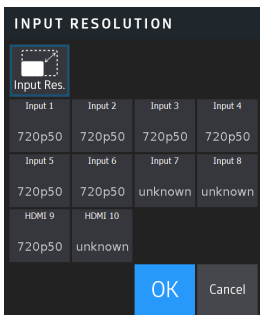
INPUT RESOLUTION

Input Res.

| Input 1 | Input 2 | Input 3 | Input 4 |
|---|---|---|---|
| 720p50 | 720p50 | 720p50 | 720p50 |
| Input 5 | Input 6 | Input 7 | Input 8 |
| 720p50 | 720p50 | unknown | unknown |
| HDMI 9 | HDMI 10 | | |
| 720p50 | unknown | | |

OK

Cancel